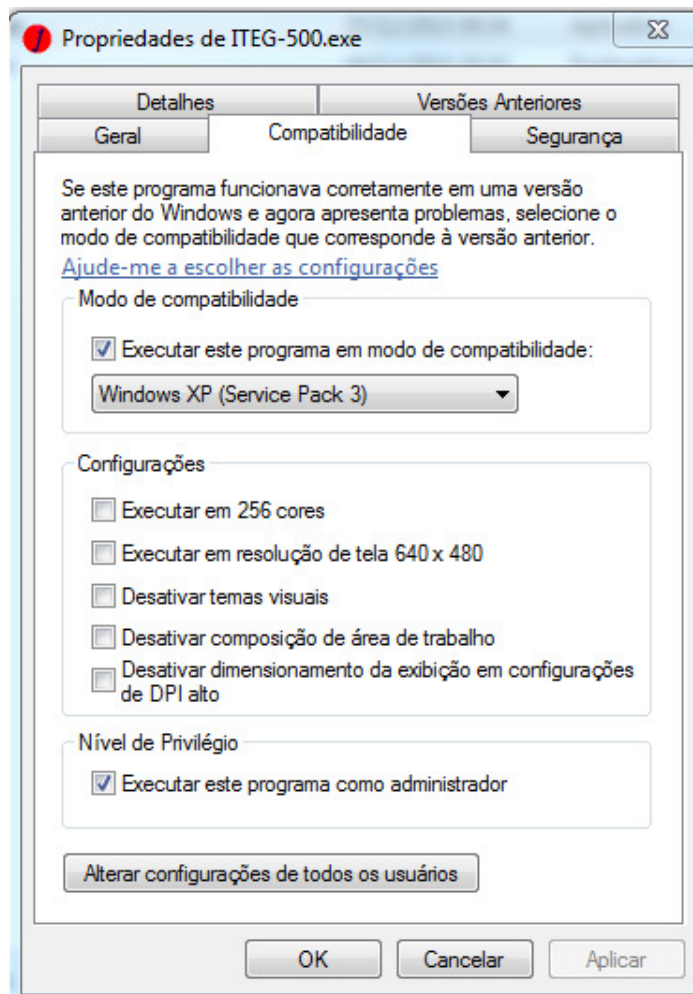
Propriedades de ITEG-500.exe

Detalhes
Versões Anteriores
Geral
Compatibilidade
Segurança

Se este programa funcionava corretamente em uma versão anterior do Windows e agora apresenta problemas, selecione o modo de compatibilidade que corresponde à versão anterior.
Ajude-me a escolher as configurações

Modo de compatibilidade
Executar este programa em modo de compatibilidade:
Windows XP (Service Pack 3)

Configurações
Executar em 256 cores
Executar em resolução de tela 640 x 480
Desativar temas visuais
Desativar composição de área de trabalho
Desativar dimensionamento da exibição em configurações de DPI alto

Nível de Privilégio
Executar este programa como administrador

Alterar configurações de todos os usuários

OK
Cancelar
Aplicar